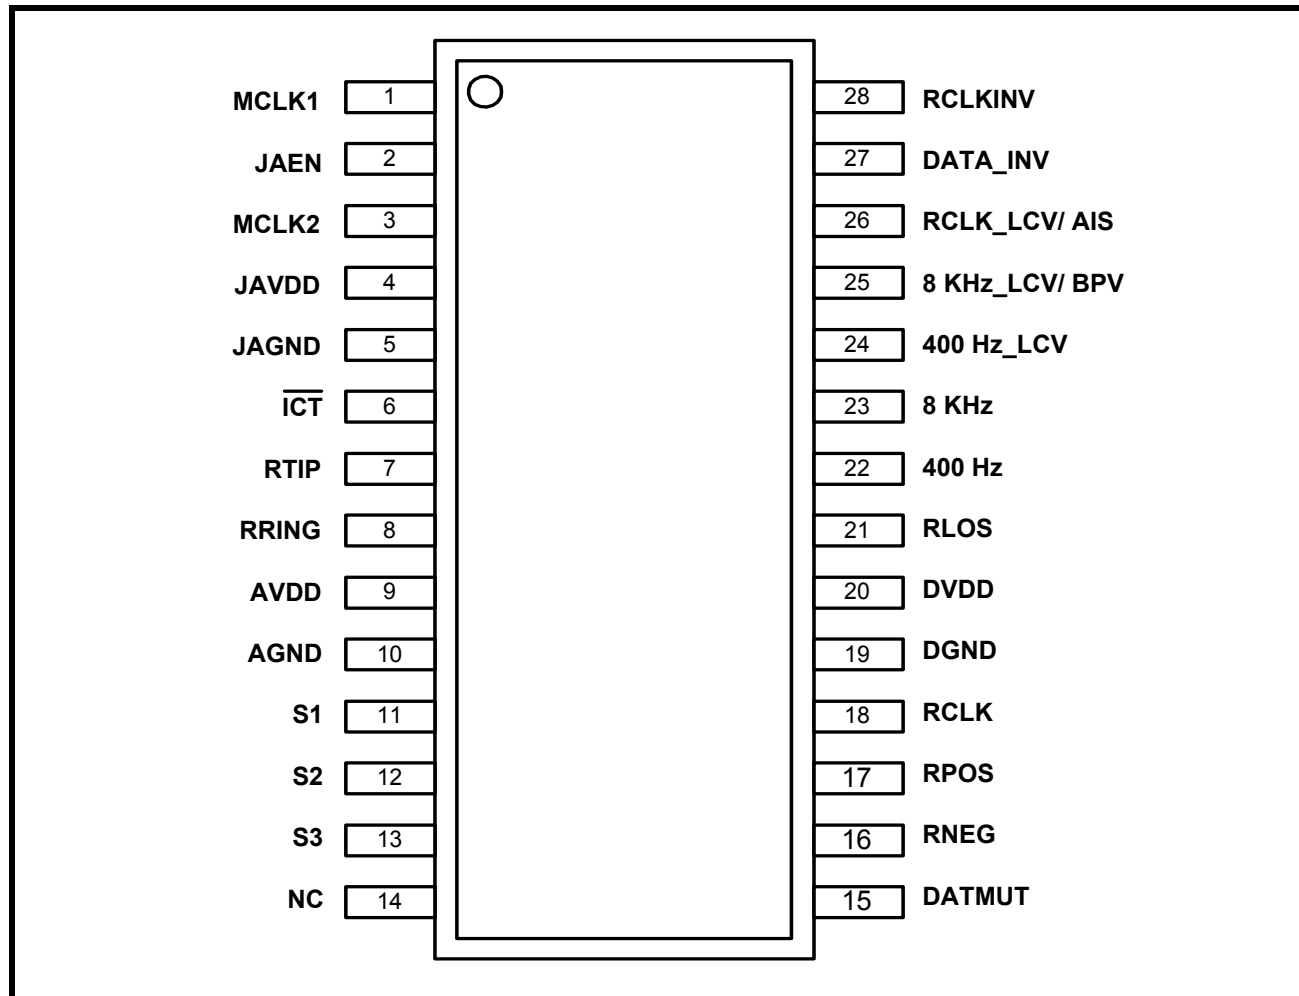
MCLK1 1
JAEN 2
MCLK2 3
JAVDD 4
JAGND 5
$\overline{ICT}$ 6
RTIP 7
RRING 8
AVDD 9
AGND 10
S1 11
S2 12
S3 13
NC 14

28 RCLKINV
27 DATA_INV
26 RCLK_LCV/ AIS
25 8 KHz_LCV/ BPV
24 400 Hz_LCV
23 8 KHz
22 400 Hz
21 RLOS
20 DVDD
19 DGND
18 RCLK
17 RPOS
16 RNEG
15 DATMUT